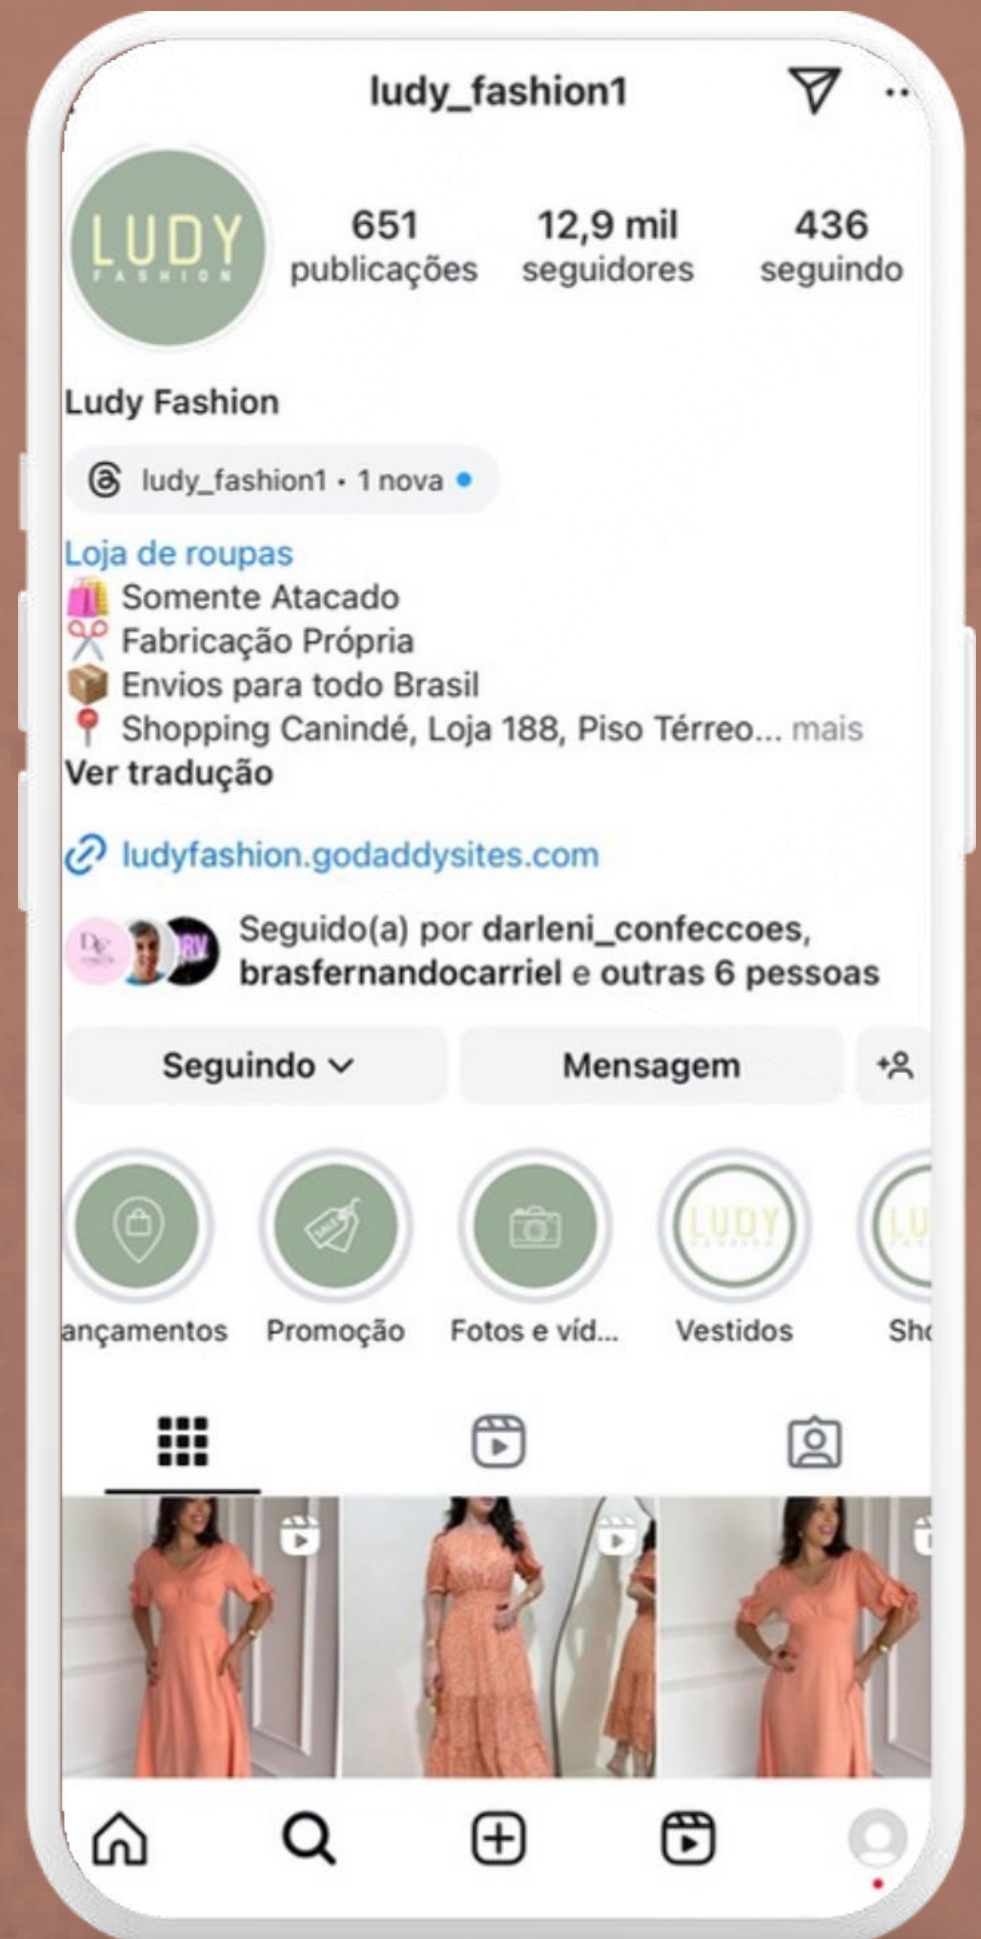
ludy_fashion1

LUDY FASHION

651 publicações
12,9 mil seguidores
436 seguindo

Ludy Fashion

ludy_fashion1 · 1 nova

Loja de roupas
🛍️ Somente Atacado
✂️ Fabricação Própria
📦 Envios para todo Brasil
📍 Shopping Canindé, Loja 188, Piso Térreo... mais
Ver tradução

ludyfashion.godaddysites.com

Seguido(a) por darleni_confeccoes, brasfernandocarriel e outras 6 pessoas

Seguindo
Mensagem

ançamentos
Promoção
Fotos e víd...
Vestidos
Sh